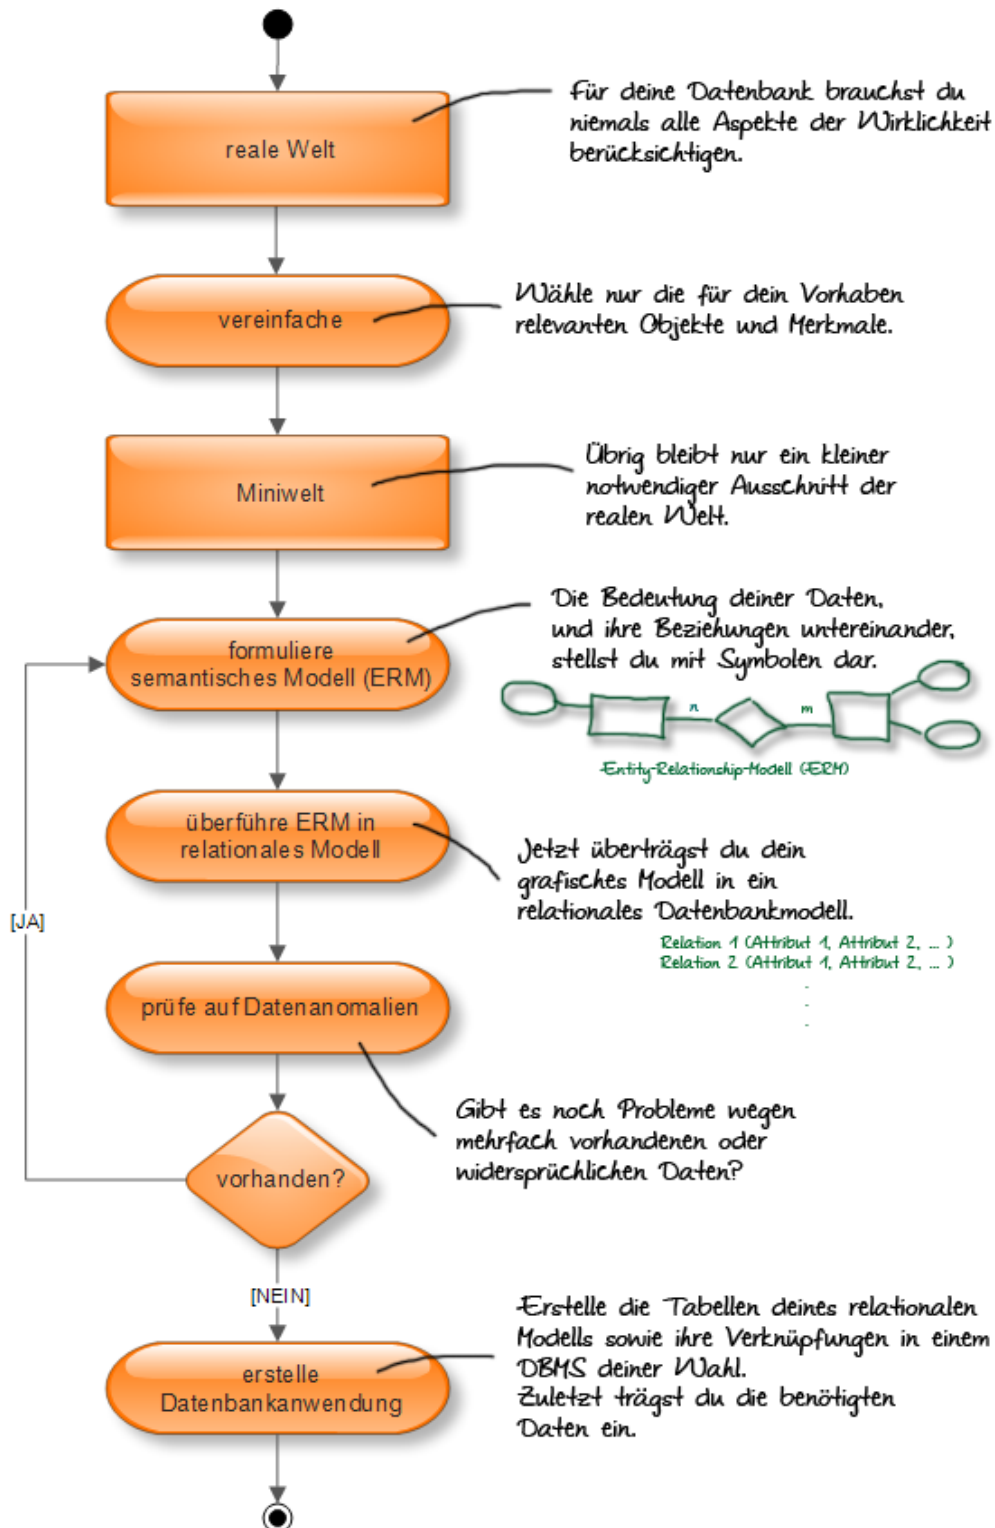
reale Welt

Für deine Datenbank brauchst du niemals alle Aspekte der Wirklichkeit berücksichtigen.

vereinfache

Wähle nur die für dein Vorhaben relevanten Objekte und Merkmale.

Miniwelt

Übrig bleibt nur ein kleiner notwendiger Ausschnitt der realen Welt.

formuliere semantisches Modell (ERM)

Die Bedeutung deiner Daten, und ihre Beziehungen untereinander, stellst du mit Symbolen dar.

n

m

Entity-Relationship-Modell (ERM)

überführe ERM in relationales Modell

Jetzt überträgst du dein grafisches Modell in ein relationales Datenbankmodell.

Relation 1 (Attribut 1, Attribut 2, ... )
Relation 2 (Attribut 1, Attribut 2, ... )
.
.
.

[JA]

prüfe auf Datenanomalien

Gibt es noch Probleme wegen mehrfach vorhandenen oder widersprüchlichen Daten?

vorhanden?

[NEIN]

erstelle Datenbankanwendung

Erstelle die Tabellen deines relationalen Modells sowie ihre Verknüpfungen in einem DBMS deiner Wahl.
Zuletzt trägst du die benötigten Daten ein.